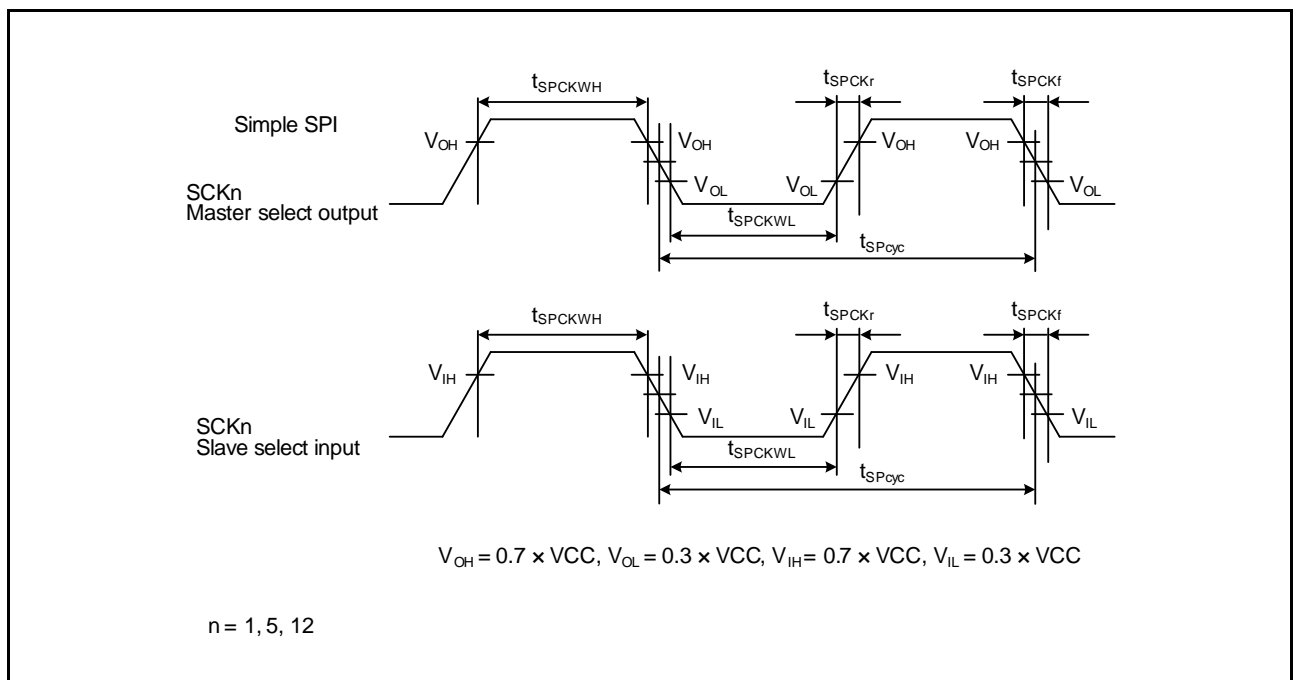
Simple SPI

SCKn
Master select output

$t_{SPCKWH}$

$V_{OH}$

$V_{OH}$

$V_{OL}$

$t_{SPCKWL}$

$V_{OL}$

$t_{SPCKr}$

$V_{OH}$

$V_{OH}$

$t_{SPCKf}$

$V_{OL}$

$t_{SPcyc}$

SCKn
Slave select input

$t_{SPCKWH}$

$V_{IH}$

$V_{IH}$

$V_{IL}$

$t_{SPCKWL}$

$V_{IL}$

$t_{SPCKr}$

$V_{IH}$

$V_{IH}$

$t_{SPCKf}$

$V_{IL}$

$t_{SPcyc}$

$V_{OH} = 0.7 \times VCC$, $V_{OL} = 0.3 \times VCC$, $V_{IH} = 0.7 \times VCC$, $V_{IL} = 0.3 \times VCC$

n = 1, 5, 12